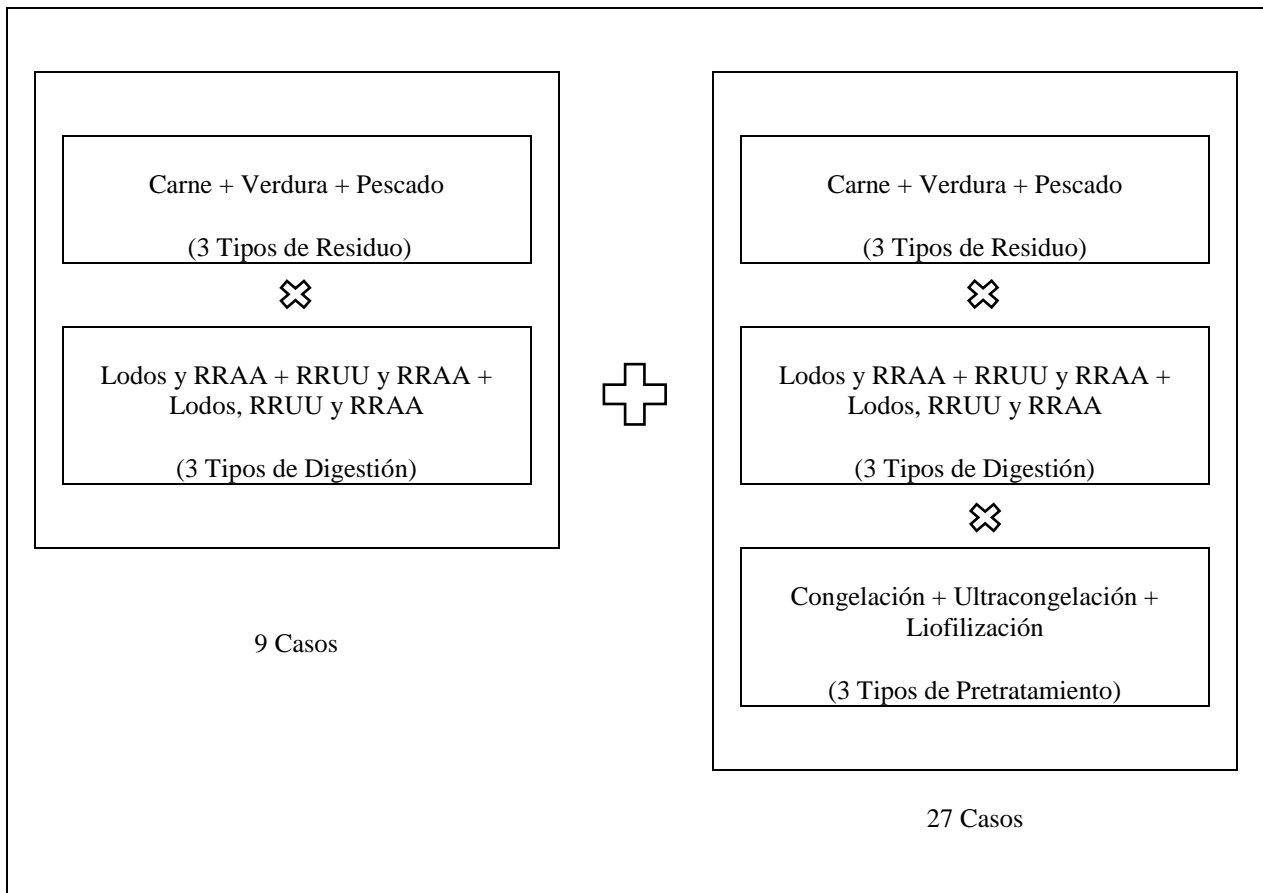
Carne + Verdura + Pescado

(3 Tipos de Residuo)

Lodos y RRAA + RRUU y RRAA + Lodos, RRUU y RRAA

(3 Tipos de Digestión)

9 Casos

Carne + Verdura + Pescado

(3 Tipos de Residuo)

Lodos y RRAA + RRUU y RRAA + Lodos, RRUU y RRAA

(3 Tipos de Digestión)

Congelación + Ultracongelación + Liofilización

(3 Tipos de Pretratamiento)

27 Casos